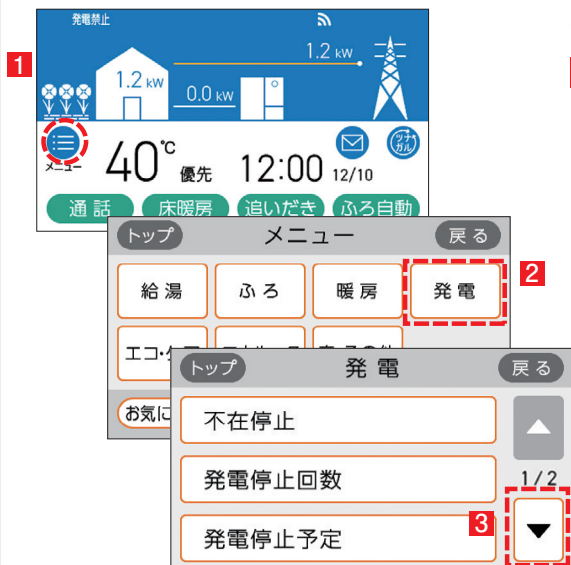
発電禁止

1.2 kW

1.2 kW

0.0 kW

1

メニュー

40℃ 優先

12:00 12/10

ツナガル

通話

床暖房

追いだき

ふろ自動

トップ

メニュー

戻る

給湯

ふろ

暖房

発電

2

エコ・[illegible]

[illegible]

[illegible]

お気に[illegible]

トップ

発電

戻る

不在停止

発電停止回数

発電停止予定

1/2

3